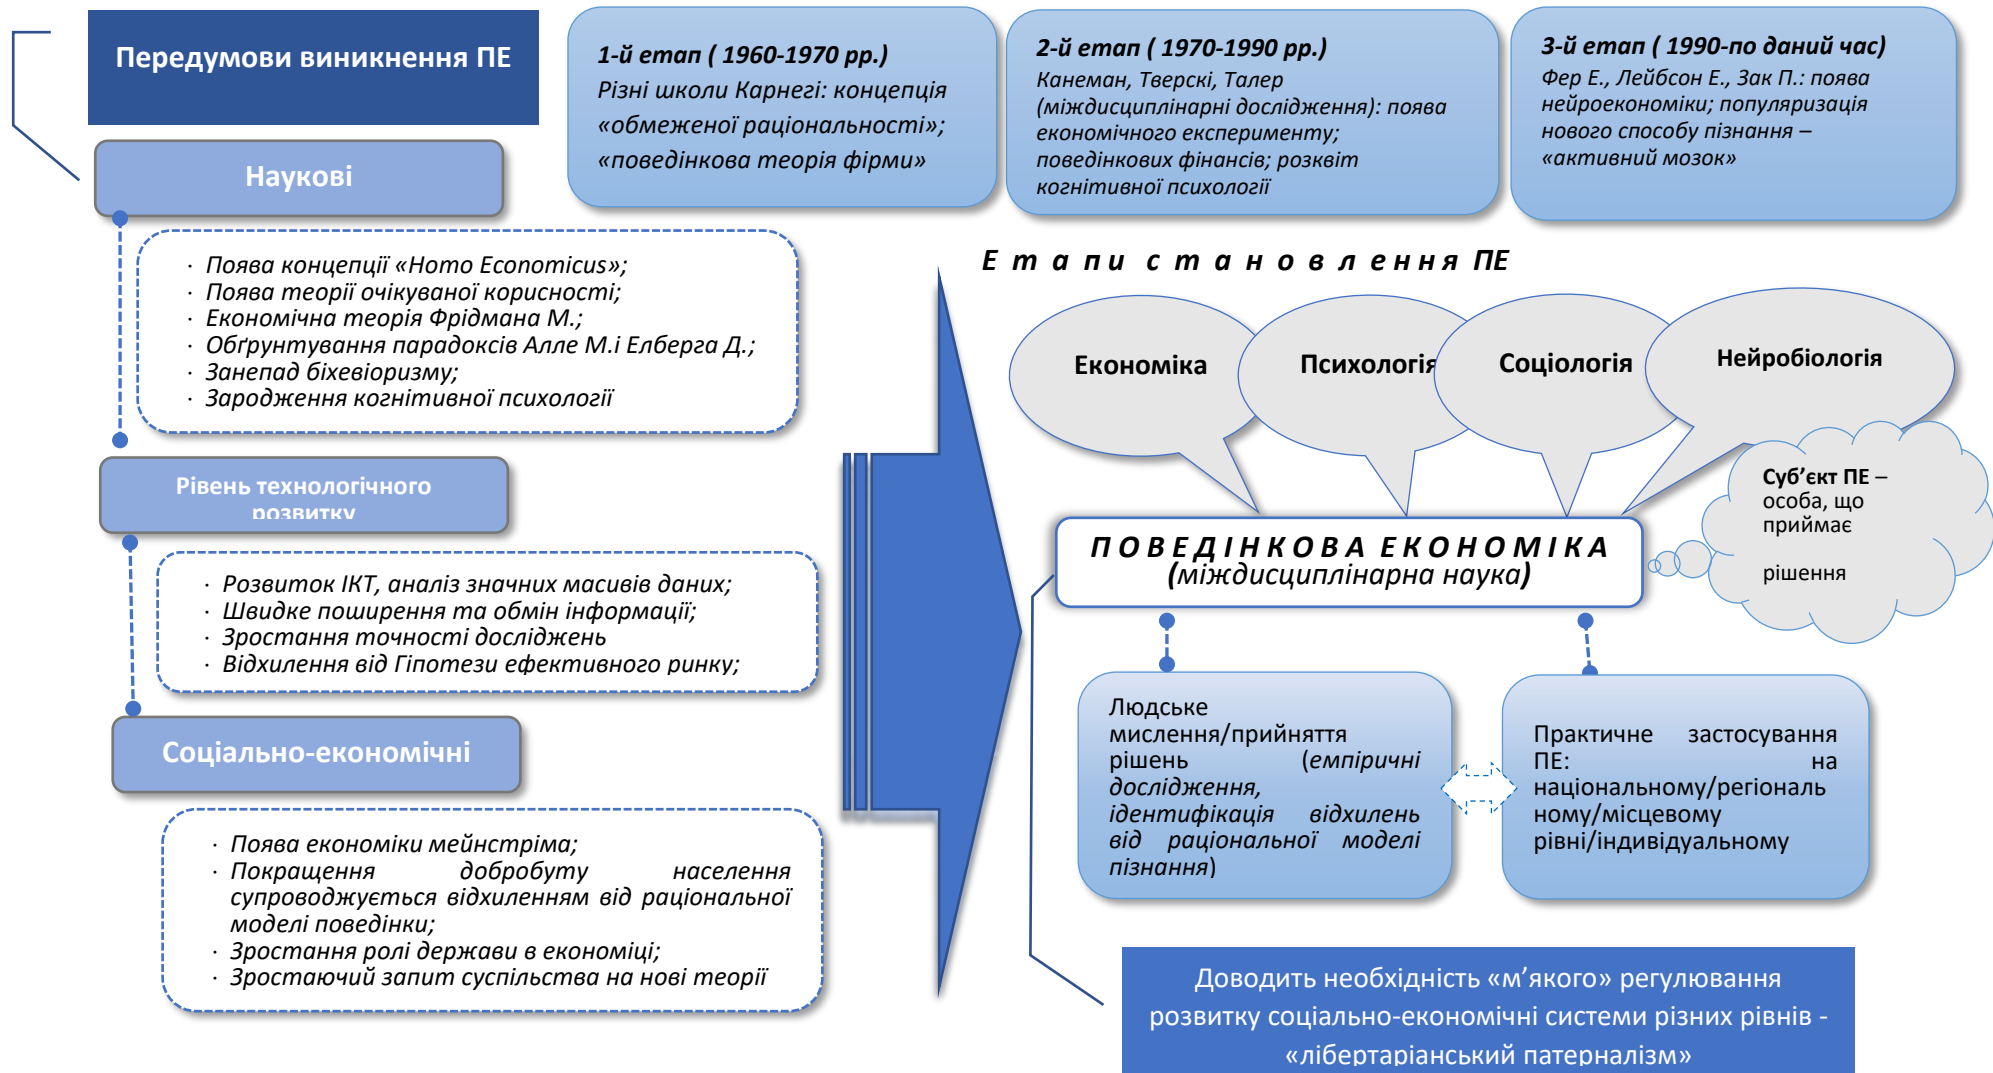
Передумови виникнення ПЕ

Наукові

· Поява концепції «Homo Economicus»;
· Поява теорії очікуваної корисності;
· Економічна теорія Фрідмана М.;
· Обґрунтування парадоксів Алле М.і Елберга Д.;
· Занепад біхевіоризму;
· Зародження когнітивної психології

Рівень технологічного розвитку

· Розвиток ІКТ, аналіз значних масивів даних;
· Швидке поширення та обмін інформації;
· Зростання точності досліджень
· Відхилення від Гіпотези ефективного ринку;

Соціально-економічні

· Поява економіки мейнстріма;
· Покращення добробуту населення супроводжується відхиленням від раціональної моделі поведінки;
· Зростання ролі держави в економіці;
· Зростаючий запит суспільства на нові теорії

1-й етап ( 1960-1970 рр.)
Різні школи Карнегі: концепція «обмеженої раціональності»; «поведінкова теорія фірми»

2-й етап ( 1970-1990 рр.)
Канеман, Тверскі, Талер (міждисциплінарні дослідження): поява економічного експерименту; поведінкових фінансів; розквіт когнітивної психології

3-й етап ( 1990-по даний час)
Фер Е., Лейбсон Е., Зак П.: поява нейроекономіки; популяризація нового способу пізнання – «активний мозок»

Е т а п и с т а н о в л е н н я ПЕ

Економіка
Психологія
Соціологія
Нейробіологія

Суб'єкт ПЕ – особа, що приймає рішення

П О В Е Д І Н К О В А Е К О Н О М І К А
(міждисциплінарна наука)

Людське мислення/прийняття рішень (емпіричні дослідження, ідентифікація відхилень від раціональної моделі пізнання)

Практичне застосування ПЕ: на національному/регіональному/місцевому рівні/індивідуальному

Доводить необхідність «м'якого» регулювання розвитку соціально-економічні системи різних рівнів - «лібертаріанський патерналізм»